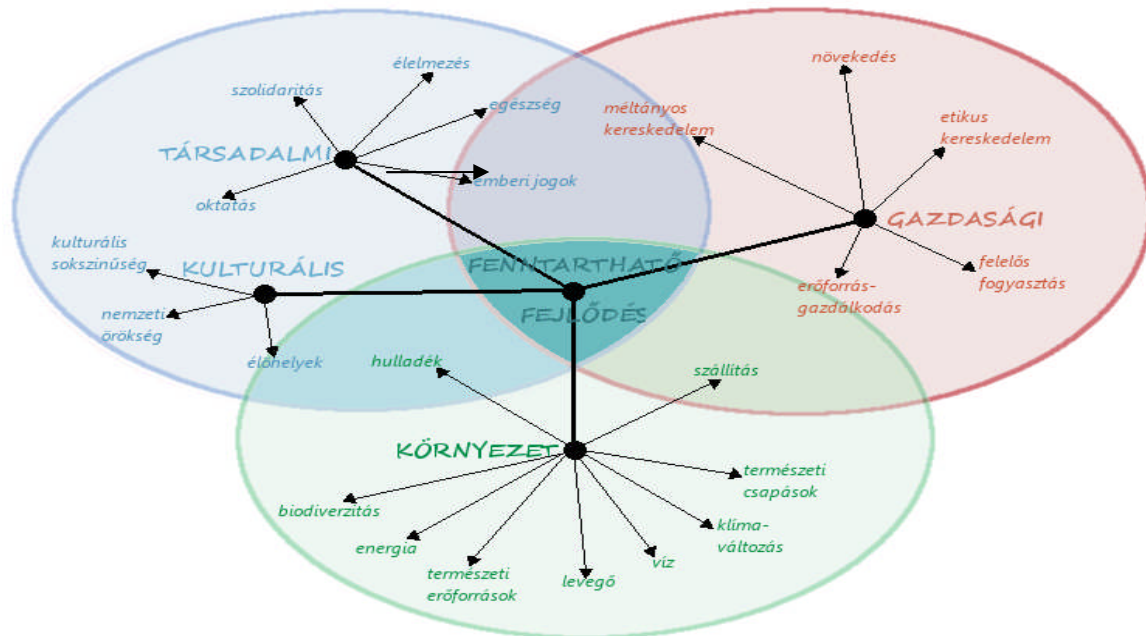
élelmezés
szolidaritás
egészség
TÁRSADALMI
emberi jogok
oktatás
növekedés
méltányos kereskedelem
etikus kereskedelem
GAZDASÁGI
kulturális sokszínűség
KULTURÁLIS
FENNTARTHATÓ FEJLŐDÉS
nemzeti örökség
élőhelyek
erőforrás-gazdálkodás
felelős fogyasztás
hulladék
szállítás
KÖRNYEZET
természeti csapások
biodiverzitás
klíma-változás
energia
természeti erőforrások
levegő
víz